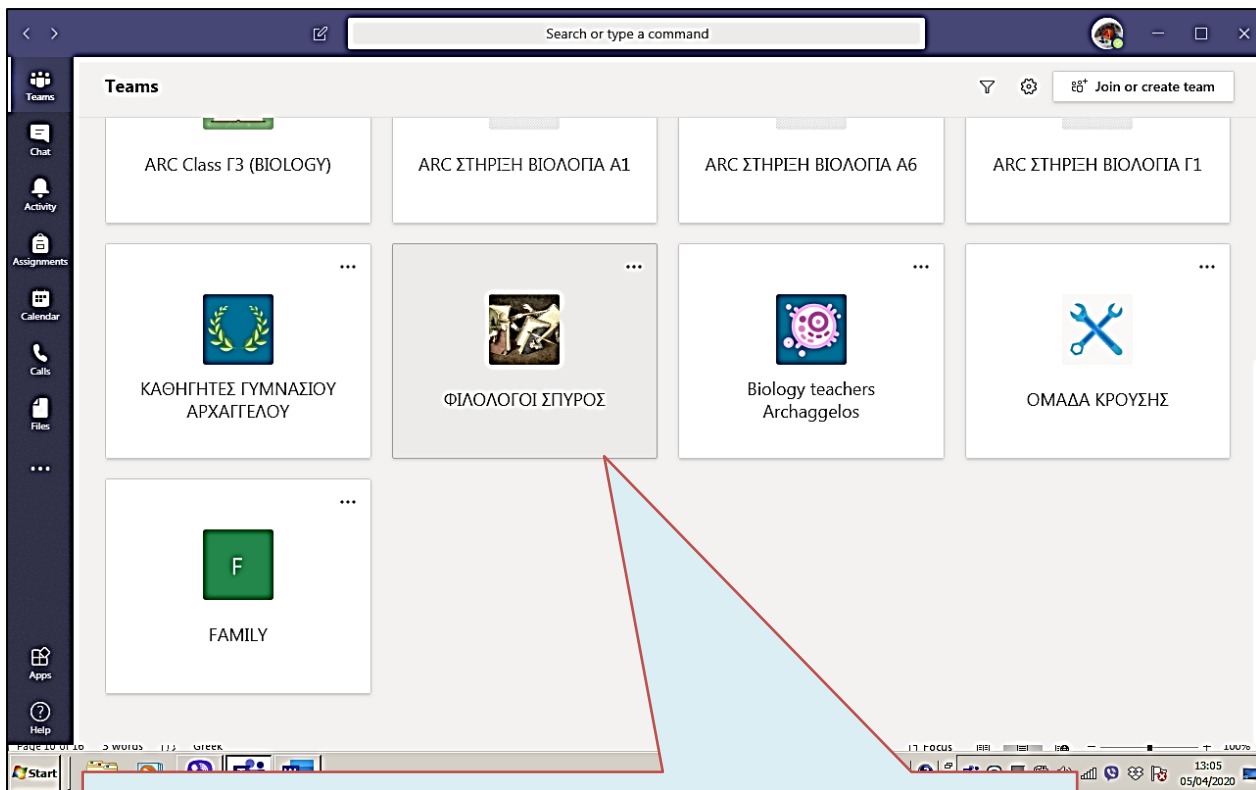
Search or type a command

Teams

Join or create team

Teams

Chat

Activity

Assignments

Calendar

Calls

Files

...

Apps

Help

ARC Class Γ3 (BIOLOGY)

ARC ΣΤΗΡΙΞΗ ΒΙΟΛΟΓΙΑ Α1

ARC ΣΤΗΡΙΞΗ ΒΙΟΛΟΓΙΑ Α6

ARC ΣΤΗΡΙΞΗ ΒΙΟΛΟΓΙΑ Γ1

...

ΚΑΘΗΓΗΤΕΣ ΓΥΜΝΑΣΙΟΥ ΑΡΧΑΓΓΕΛΟΥ

...

ΦΙΛΟΛΟΓΟΙ ΣΠΥΡΟΣ

...

Biology teachers Archaggelos

...

ΟΜΑΔΑ ΚΡΟΥΣΗΣ

...

F

FAMILY

Page 10 of 16 5 words Greek

Focus

100%

Start

13:05
05/04/2020